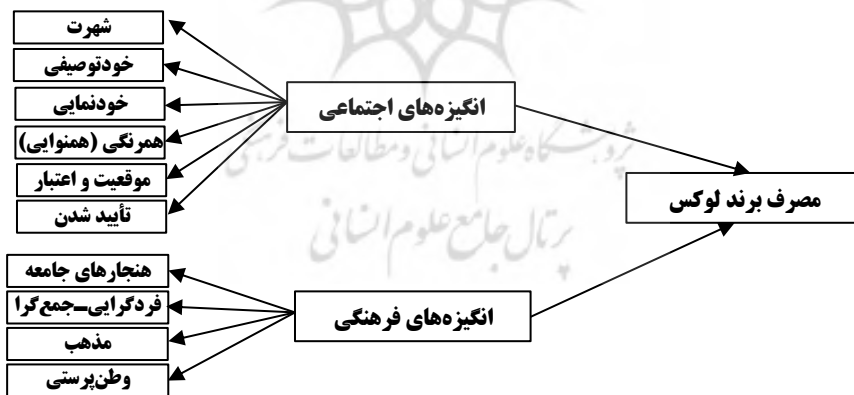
شهرت
خودتوصیفی
خودنمایی
همرنگی (همنوایی)
موقعیت و اعتبار
تأیید شدن

انگیزه‌های اجتماعی

مصرف برند لوکس

هنجارهای جامعه
فردگرایی–جمع‌گرا
مذهب
وطن‌پرستی

انگیزه‌های فرهنگی

پژوهشگاه علوم انسانی و مطالعات فرهنگی
پرتال جامع علوم انسانی